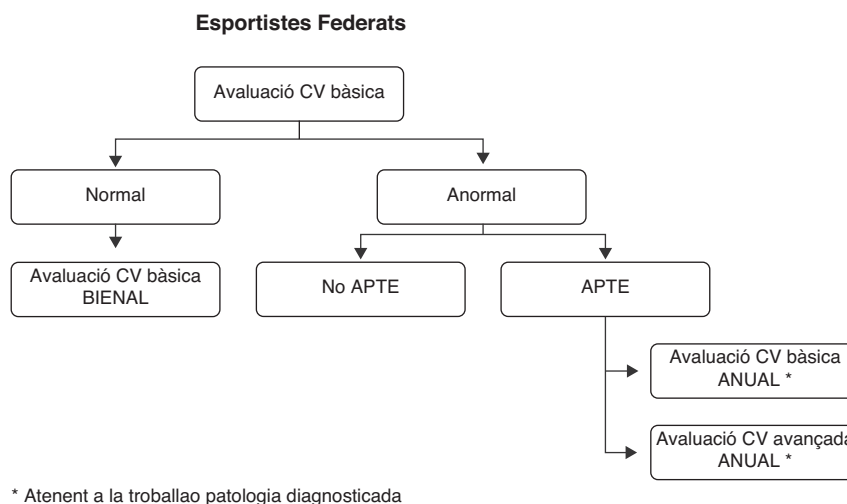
Esportistes Federats

Avaluació CV bàsica

Normal

Anormal

Avaluació CV bàsica BIENAL

No APTE

APTE

Avaluació CV bàsica ANUAL *

Avaluació CV avançada ANUAL *

* Atenent a la troballao patologia diagnosticada